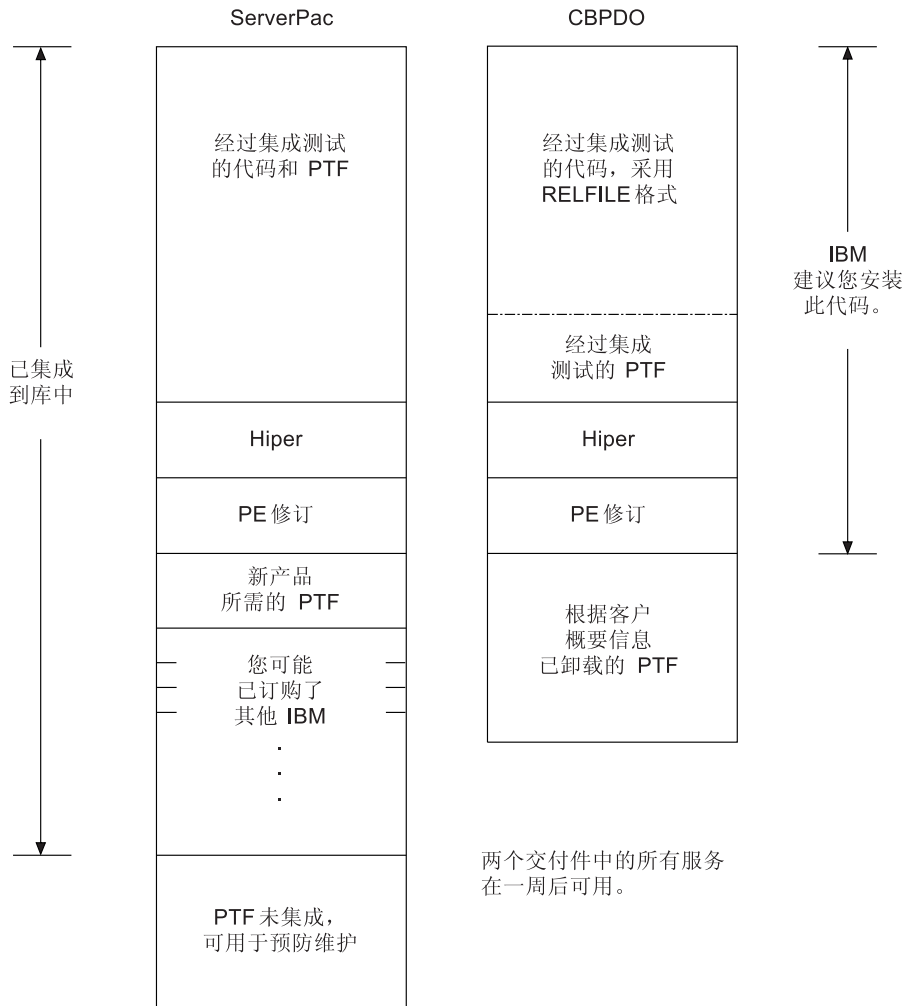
ServerPac

CBPDO

已集成到库中

经过集成测试的代码和 PTF

Hiper

PE 修订

新产品所需的 PTF

您可能已订购了其他 IBM

.
.
.

PTF 未集成，可用于预防维护

经过集成测试的代码，采用 RELFILE 格式

经过集成测试的 PTF

Hiper

PE 修订

根据客户概要信息已卸载的 PTF

IBM 建议您安装此代码。

两个交付件中的所有服务在一周后可用。